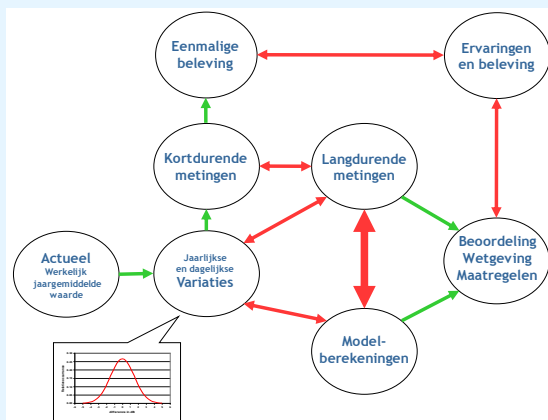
Eenmalige beleving

Ervaringen en beleving

Kortdurende metingen

Langdurende metingen

Actueel
Werkelijk jaargemiddelde waarde

Jaarlijkse en dagelijkse
Variaties

Beoordeling
Wetgeving
Maatregelen

Model-berekeningen